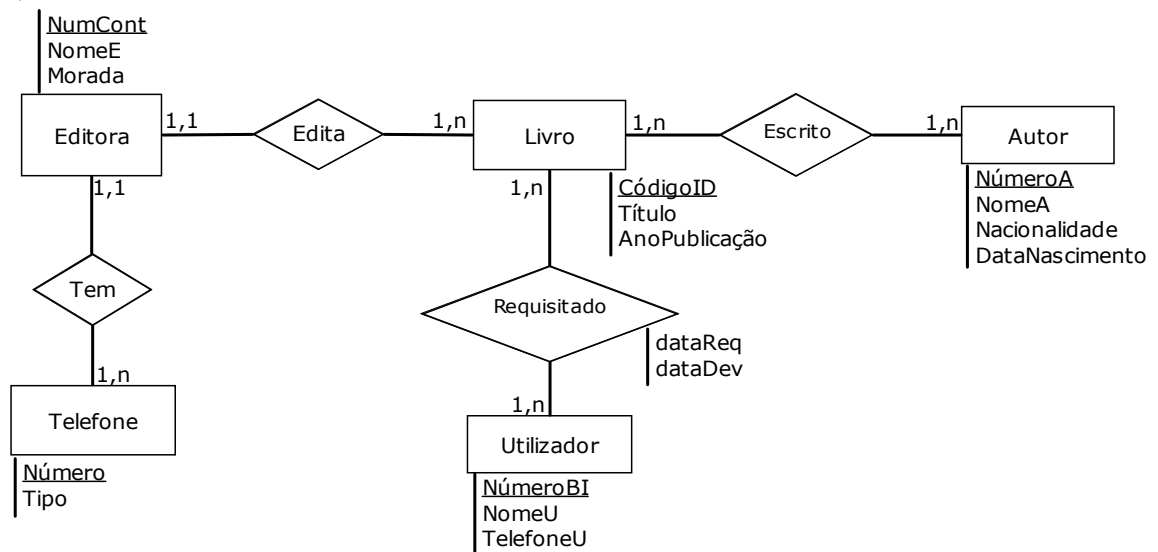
NumCont
NomeE
Morada

Editora

1,1

Edita

1,n

Livro

1,n

Escrito

1,n

Autor

NúmeroA
NomeA
Nacionalidade
DataNascimento

1,1

1,n

CódigoID
Título
AnoPublicação

Tem

Requisitado

dataReq
dataDev

1,n

Telefone

1,n

Utilizador

Número
Tipo

NúmeroBI
NomeU
TelefoneU